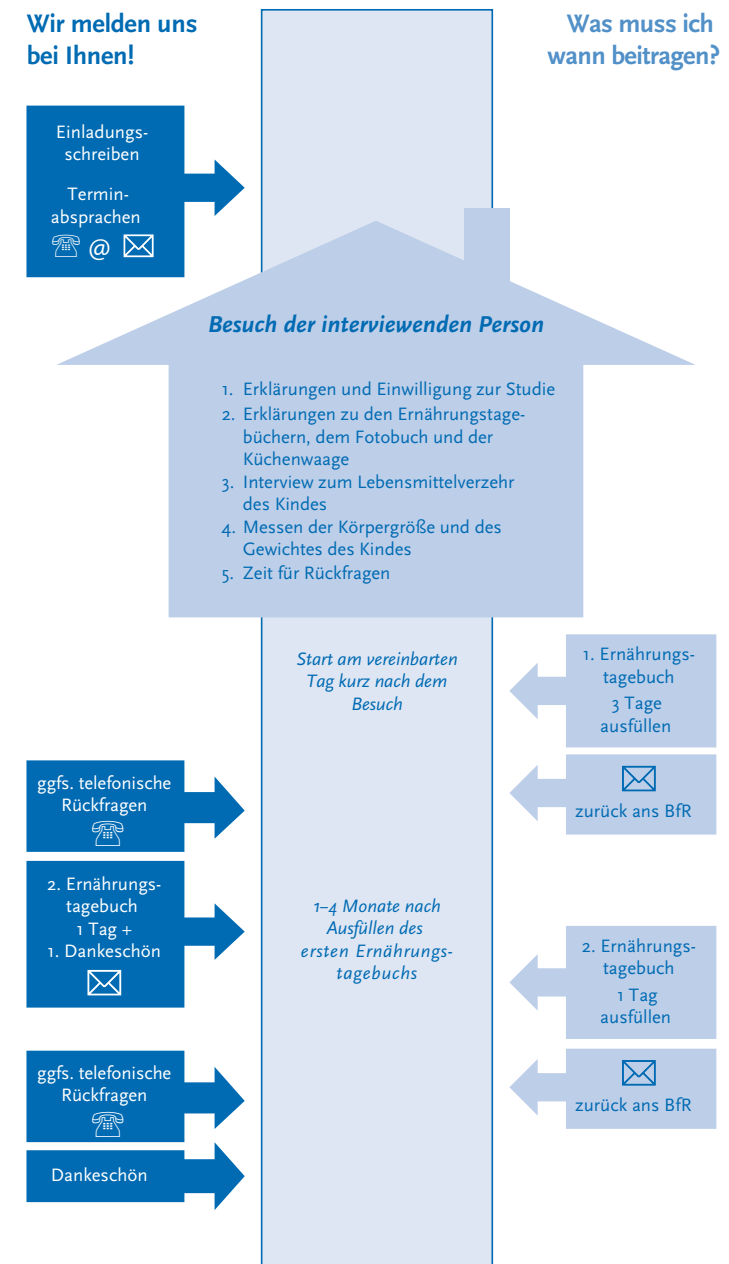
Wir melden uns bei Ihnen!

Was muss ich wann beitragen?

Einladungsschreiben

Terminabsprachen

☏ @ ✉

Besuch der interviewenden Person

1. Erklärungen und Einwilligung zur Studie
2. Erklärungen zu den Ernährungstagebüchern, dem Fotobuch und der Küchenwaage
3. Interview zum Lebensmittelverzehr des Kindes
4. Messen der Körpergröße und des Gewichtes des Kindes
5. Zeit für Rückfragen

Start am vereinbarten Tag kurz nach dem Besuch

1. Ernährungstagebuch 3 Tage ausfüllen

ggfs. telefonische Rückfragen ☏

✉ zurück ans BfR

2. Ernährungstagebuch 1 Tag + 1. Dankeschön ✉

1–4 Monate nach Ausfüllen des ersten Ernährungstagebuchs

2. Ernährungstagebuch 1 Tag ausfüllen

ggfs. telefonische Rückfragen ☏

✉ zurück ans BfR

Dankeschön